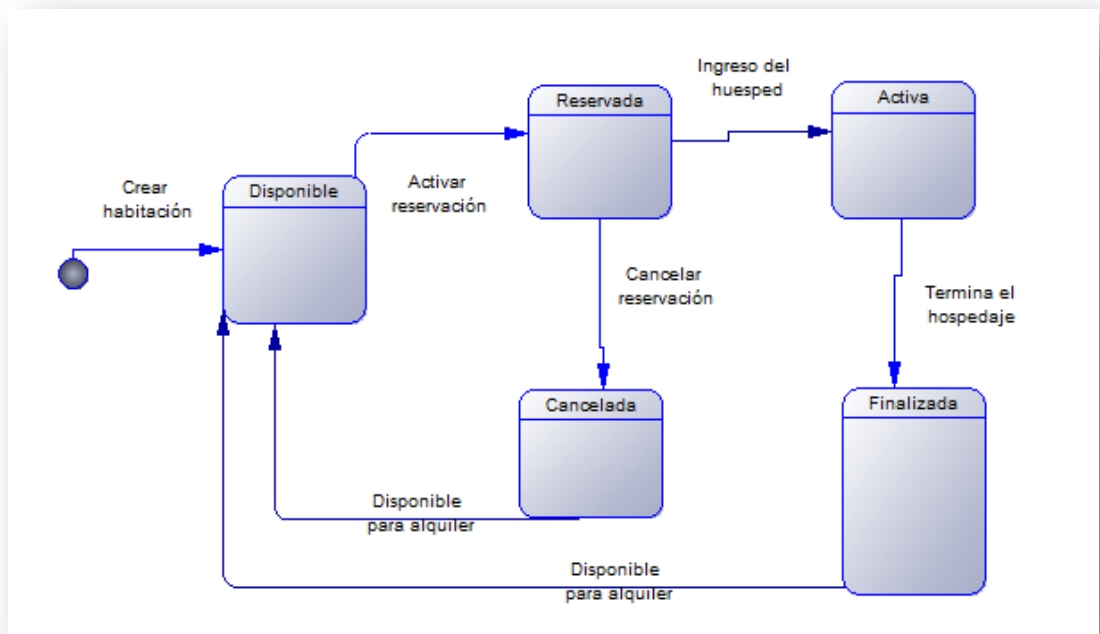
Crear habitación

Disponible

Activar reservación

Reservada

Ingreso del huesped

Activa

Cancelar reservación

Termina el hospedaje

Cancelada

Finalizada

Disponible para alquiler

Disponible para alquiler